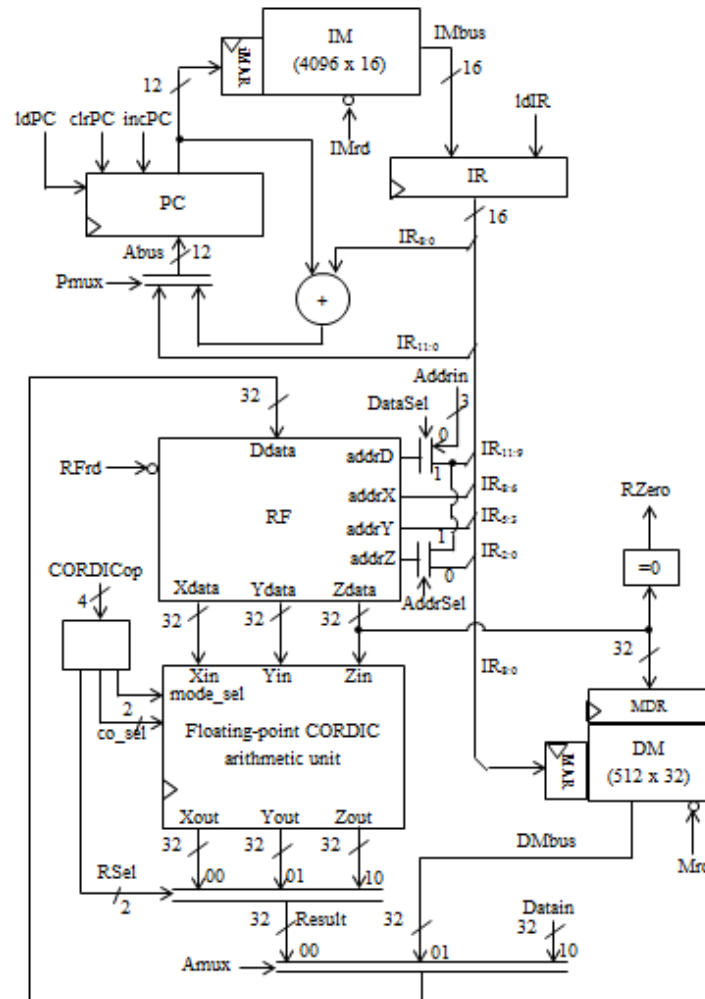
IM
(4096 x 16)
MAR
IMbus
16
12
IMrd
ldIR
ldPC clrPC incPC
IR
PC
16
IR$_{8:0}$
Abus 12
Pmux
+
IR$_{11:0}$
Addrin
32
DataSel 3
0
Ddata
addrD
IR$_{11:9}$
RFrd
1
addrX
IR$_{8:6}$
RZero
RF
addrY
IR$_{5:3}$
1
addrZ
IR$_{2:0}$
CORDICop
0
=0
4
Xdata Ydata Zdata
AddrSel
32 32
32
IR$_{8:0}$
Xin Yin Zin
mode_sel
2
MDR
co_sel
Floating-point CORDIC arithmetic unit
MAR
DM
(512 x 32)
Xout Yout Zout
32 32 32
DMbus
00 01 10
Mrd
RSel
2
32 Result
32
Datain
32
00
01
10
Amux